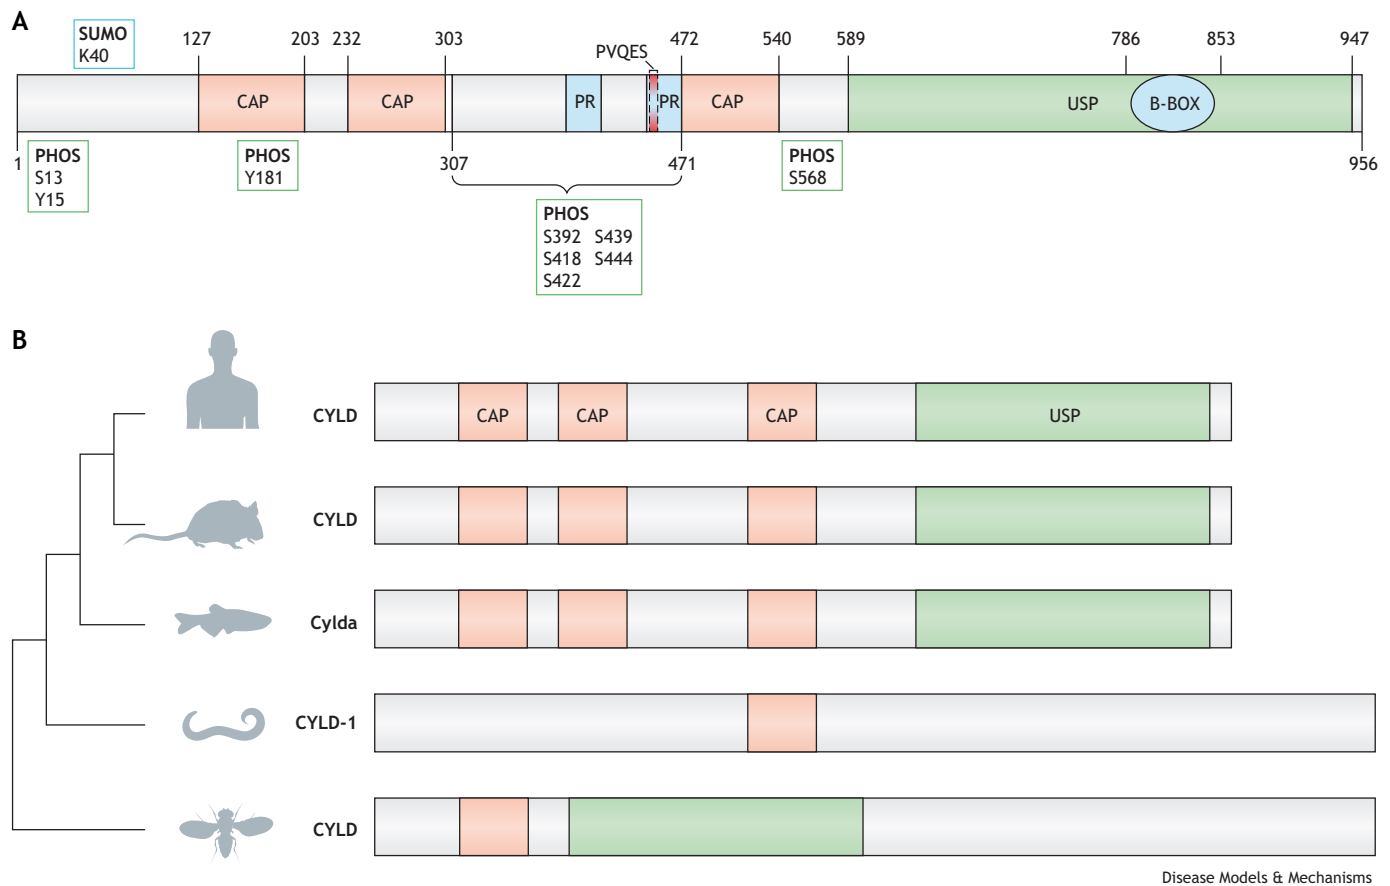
A

SUMO
K40

127 203 232 303 PVQES 472 540 589 786 853 947

CAP CAP PR PR CAP USP B-BOX

1 307 471 956

PHOS
S13
Y15

PHOS
Y181

PHOS
S392 S439
S418 S444
S422

PHOS
S568

B

CYLD CAP CAP CAP USP

CYLD

Cylda

CYLD-1

CYLD

Disease Models & Mechanisms